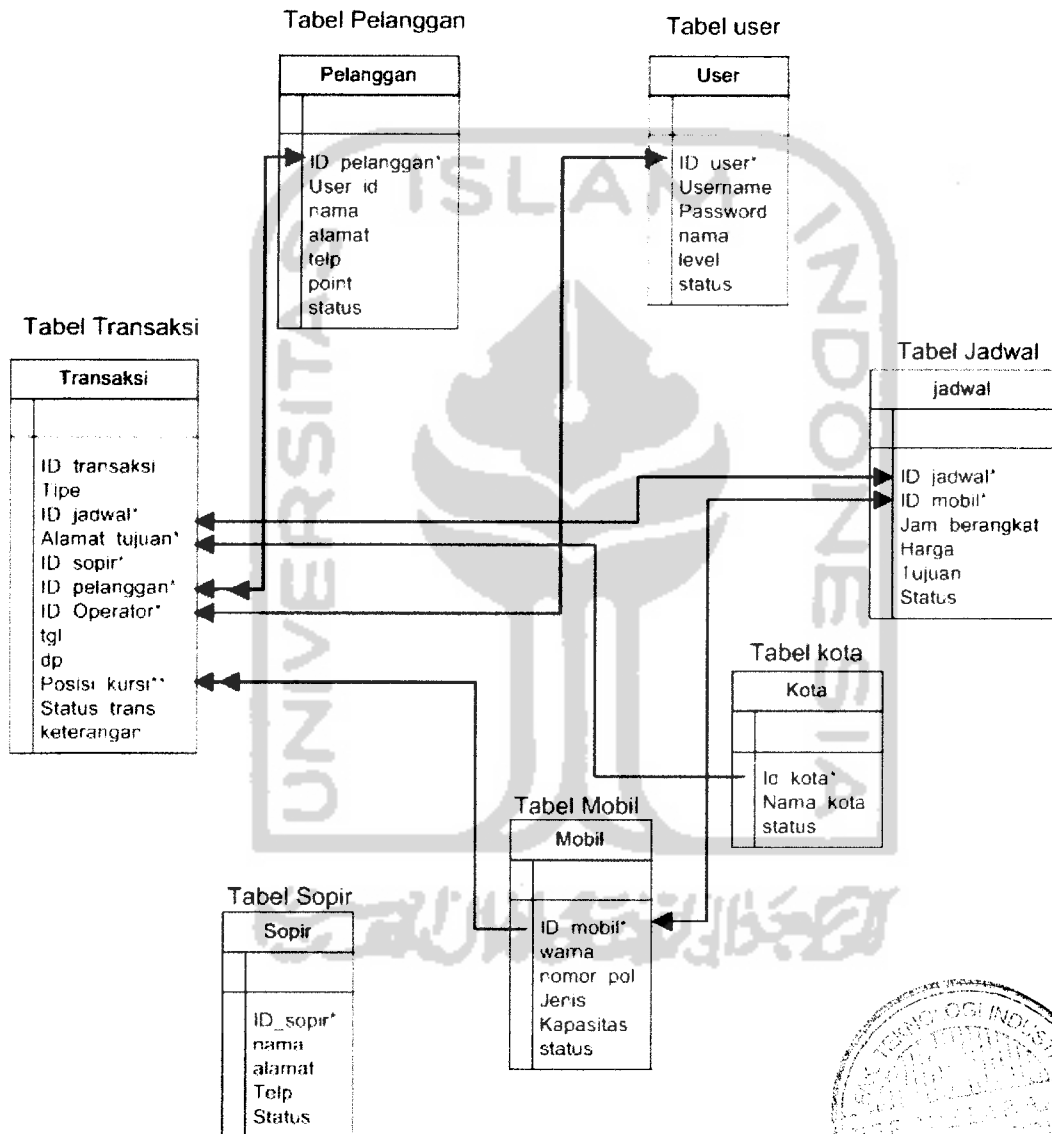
Tabel Pelanggan

| Pelanggan |
|---|
| ID pelanggan* |
| User id |
| nama |
| alamat |
| telp |
| point |
| status |

Tabel user

| User |
|---|
| ID user* |
| Username |
| Password |
| nama |
| level |
| status |

Tabel Transaksi

| Transaksi |
|---|
| ID transaksi |
| Tipe |
| ID jadwal* |
| Alamat tujuan* |
| ID sopir* |
| ID pelanggan* |
| ID Operator* |
| tgl |
| dp |
| Posisi kursi** |
| Status trans |
| keterangan |

Tabel Jadwal

| jadwal |
|---|
| ID jadwal* |
| ID mobil* |
| Jam berangkat |
| Harga |
| Tujuan |
| Status |

Tabel kota

| Kota |
|---|
| Id kota* |
| Nama kota |
| status |

Tabel Mobil

| Mobil |
|---|
| ID mobil* |
| warna |
| nomor pol |
| Jenis |
| Kapasitas |
| status |

Tabel Sopir

| Sopir |
|---|
| ID_sopir* |
| nama |
| alamat |
| Telp |
| Status |